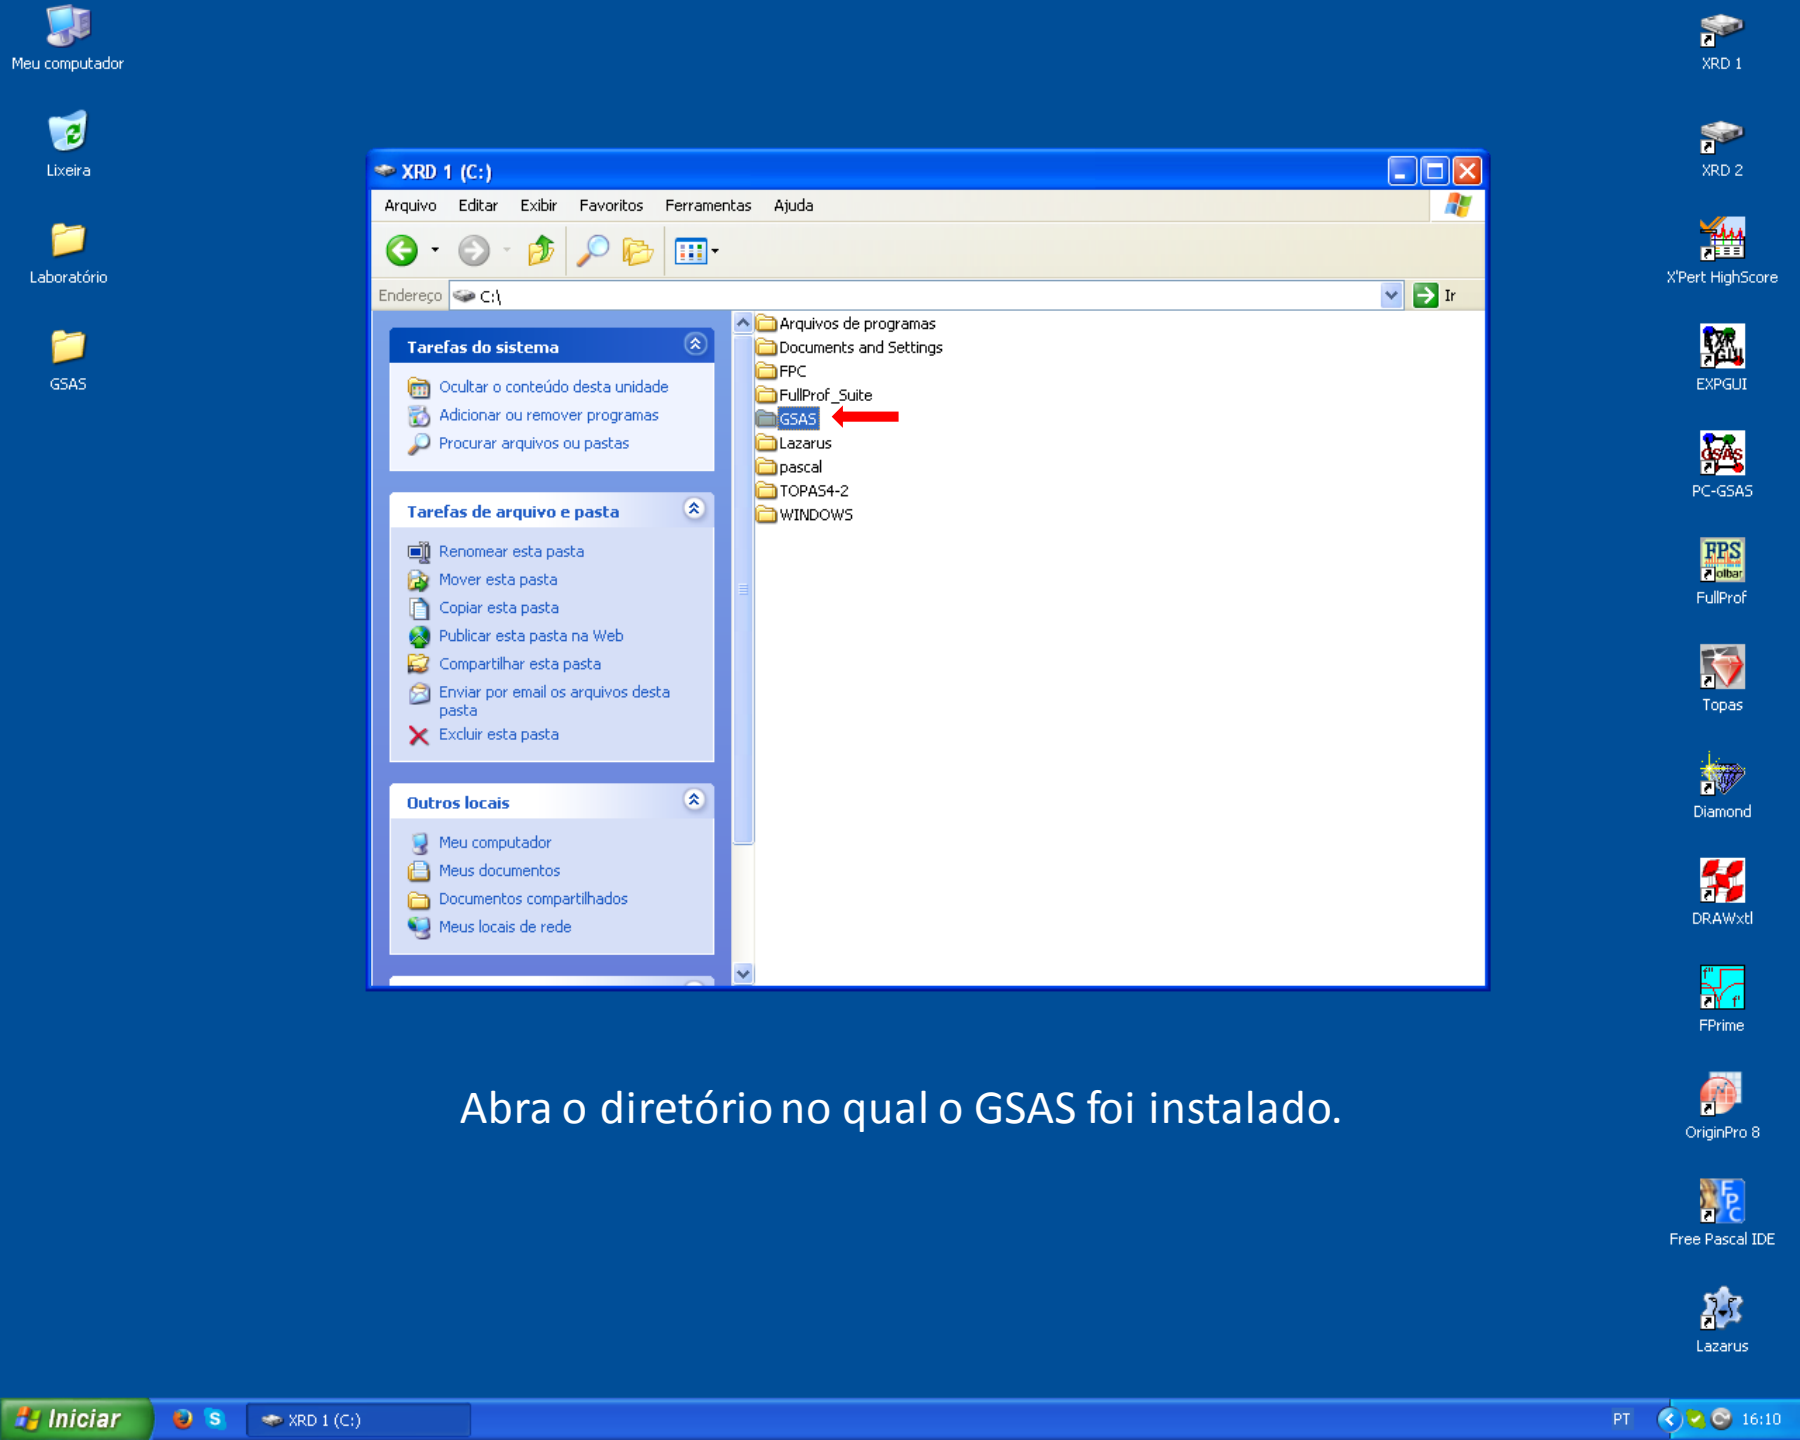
Meu computador

Lixeira

Laboratório

GSAS

XRD 1 (C:)

Arquivo Editar Exibir Favoritos Ferramentas Ajuda

Endereço C:\ Ir

Tarefas do sistema

Ocultar o conteúdo desta unidade
Adicionar ou remover programas
Procurar arquivos ou pastas

Tarefas de arquivo e pasta

Renomear esta pasta
Mover esta pasta
Copiar esta pasta
Publicar esta pasta na Web
Compartilhar esta pasta
Enviar por email os arquivos desta pasta
Excluir esta pasta

Outros locais

Meu computador
Meus documentos
Documentos compartilhados
Meus locais de rede

Arquivos de programas
Documents and Settings
FPC
FullProf_Suite
GSAS
Lazarus
pascal
TOPAS4-2
WINDOWS

XRD 1

XRD 2

X'Pert HighScore

EXPGUI

PC-GSAS

FullProf

Topas

Diamond

DRAWxtl

FPrime

OriginPro 8

Free Pascal IDE

Lazarus

Abra o diretório no qual o GSAS foi instalado.

Iniciar XRD 1 (C:) PT 16:10